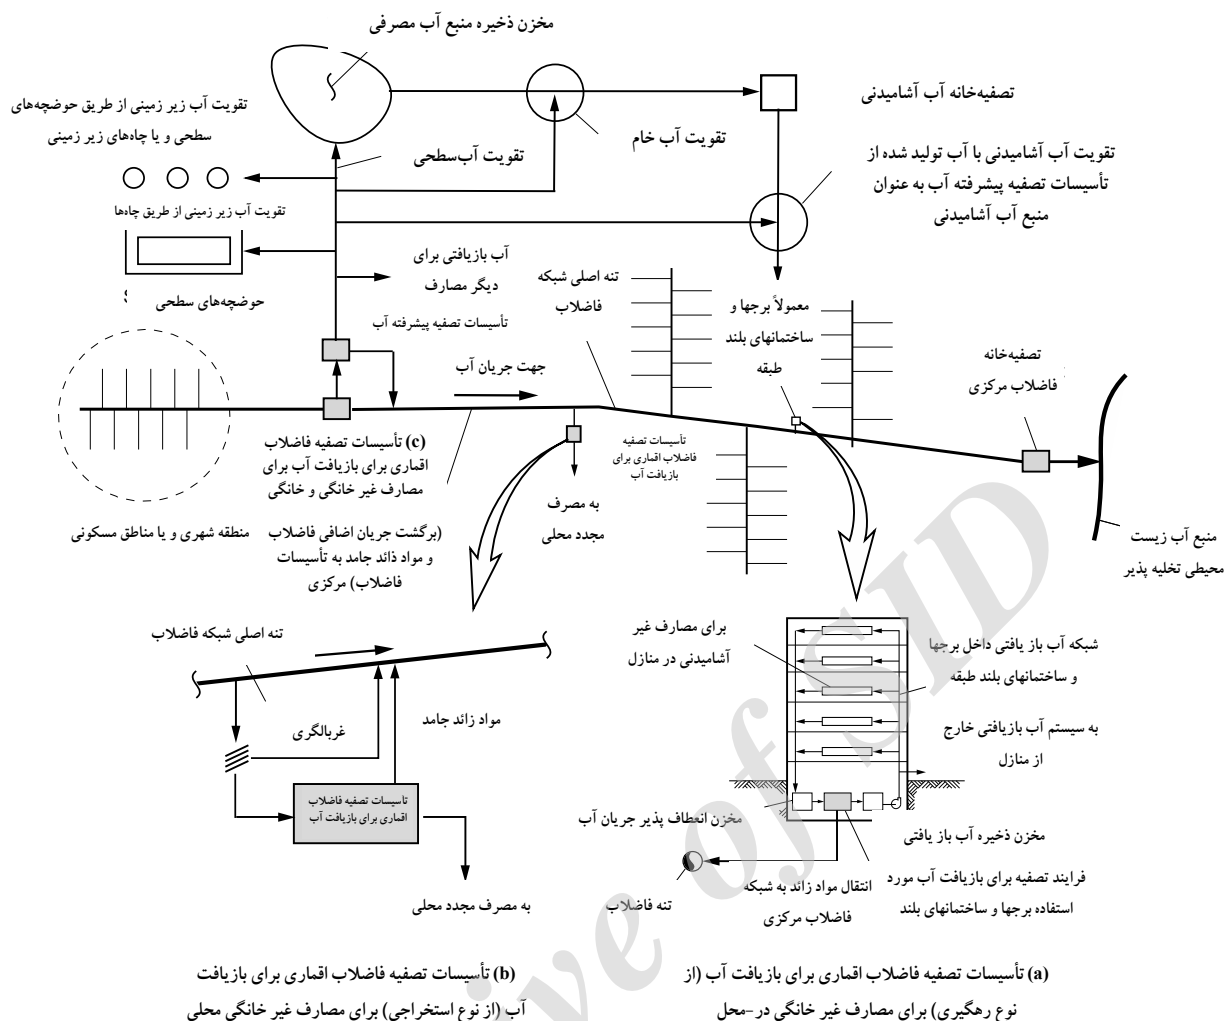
مخزن ذخیره منبع آب مصرفی

تقویت آب زیر زمینی از طریق حوضچه‌های سطحی و یا چاه‌های زیر زمینی

تقویت آب‌سطحی

تقویت آب خام

تصفیه‌خانه آب آشامیدنی

تقویت آب آشامیدنی با آب تولید شده از تأسیسات تصفیه پیشرفته آب به عنوان منبع آب آشامیدنی

تقویت آب زیر زمینی از طریق چاه‌ها

آب بازیافتی برای دیگر مصارف

حوضچه‌های سطحی

تأسیسات تصفیه پیشرفته آب

تنه اصلی شبکه فاضلاب

معمولاً برجها و ساختمانهای بلند طبقه

تصفیه‌خانه فاضلاب مرکزی

جهت جریان آب

(c) تأسیسات تصفیه فاضلاب اقماری برای بازیافت آب برای مصارف غیر خانگی و خانگی

تأسیسات تصفیه فاضلاب اقماری برای بازیافت آب

به مصرف مجدد محلی

منطقه شهری و یا مناطق مسکونی

(برگشت جریان اضافی فاضلاب و مواد ذائد جامد به تأسیسات فاضلاب) مرکزی

منبع آب زیست محیطی تخلیه پذیر

تنه اصلی شبکه فاضلاب

غربالگری

مواد زائد جامد

تأسیسات تصفیه فاضلاب اقماری برای بازیافت آب

به مصرف مجدد محلی

برای مصارف غیر آشامیدنی در منازل

شبکه آب باز یافتی داخل برجها و ساختمانهای بلند طبقه

به سیستم آب بازیافتی خارج از منازل

مخزن انعطاف پذیر جریان آب

مخزن ذخیره آب باز یافتی

تنه فاضلاب

انتقال مواد زائد به شبکه فاضلاب مرکزی

فرایند تصفیه برای بازیافت آب مورد استفاده برجها و ساختمانهای بلند

(b) تأسیسات تصفیه فاضلاب اقماری برای بازیافت آب (از نوع استخراجی) برای مصارف غیر خانگی محلی

(a) تأسیسات تصفیه فاضلاب اقماری برای بازیافت آب (از نوع رهگیری) برای مصارف غیر خانگی در-محل